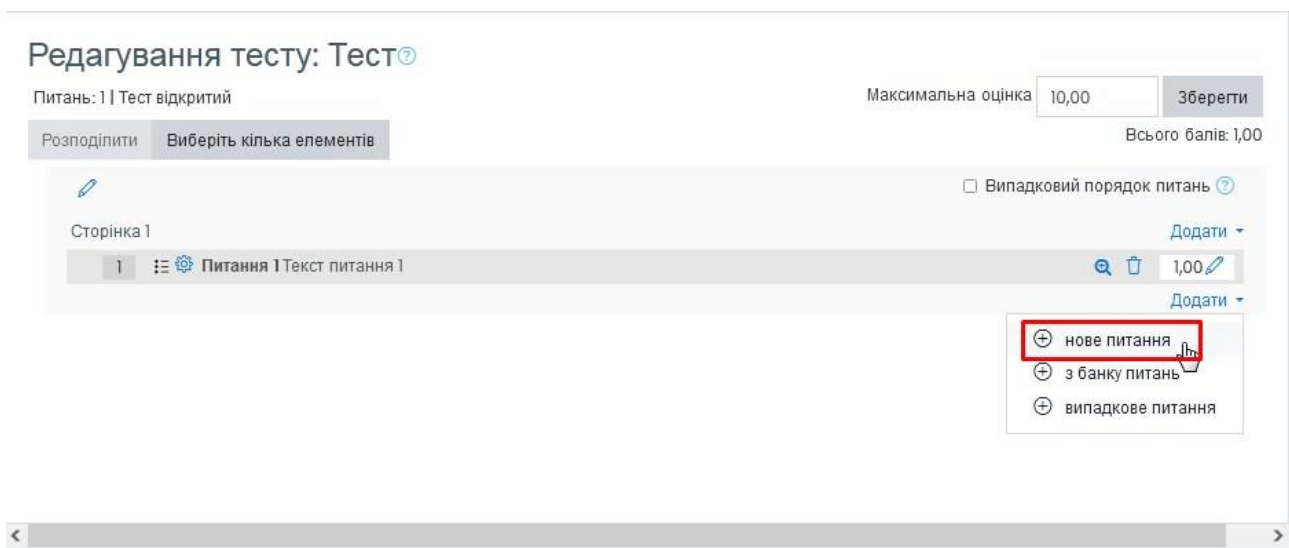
Редагування тесту: Тест

Питань: 1 | Тест відкритий

Максимальна оцінка 10,00 Зберегти

Розподілити Виберіть кілька елементів

Всього балів: 1,00

Випадковий порядок питань

Сторінка 1

Додати

1 Питання 1 Текст питання 1

1,00

Додати

нове питання

з банку питань

випадкове питання